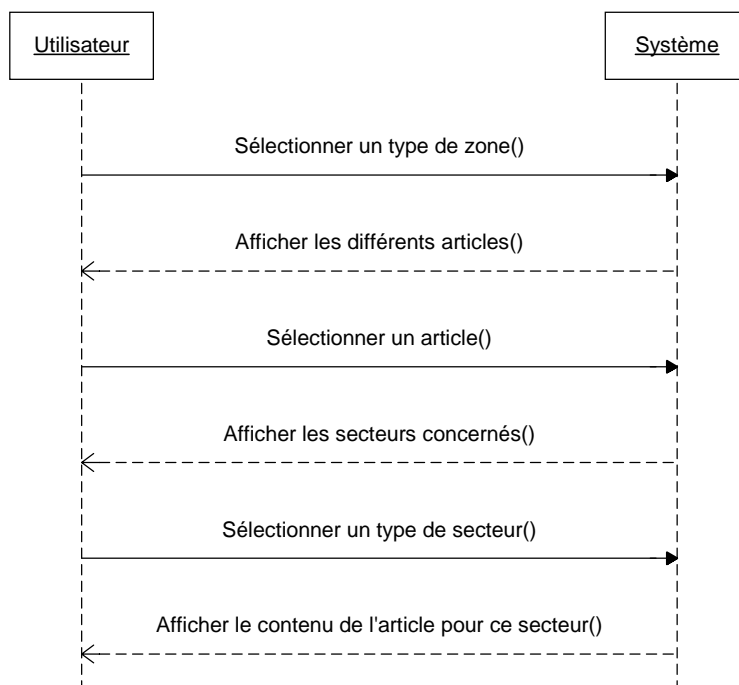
Utilisateur

Système

Sélectionner un type de zone()

Afficher les différents articles()

Sélectionner un article()

Afficher les secteurs concernés()

Sélectionner un type de secteur()

Afficher le contenu de l'article pour ce secteur()